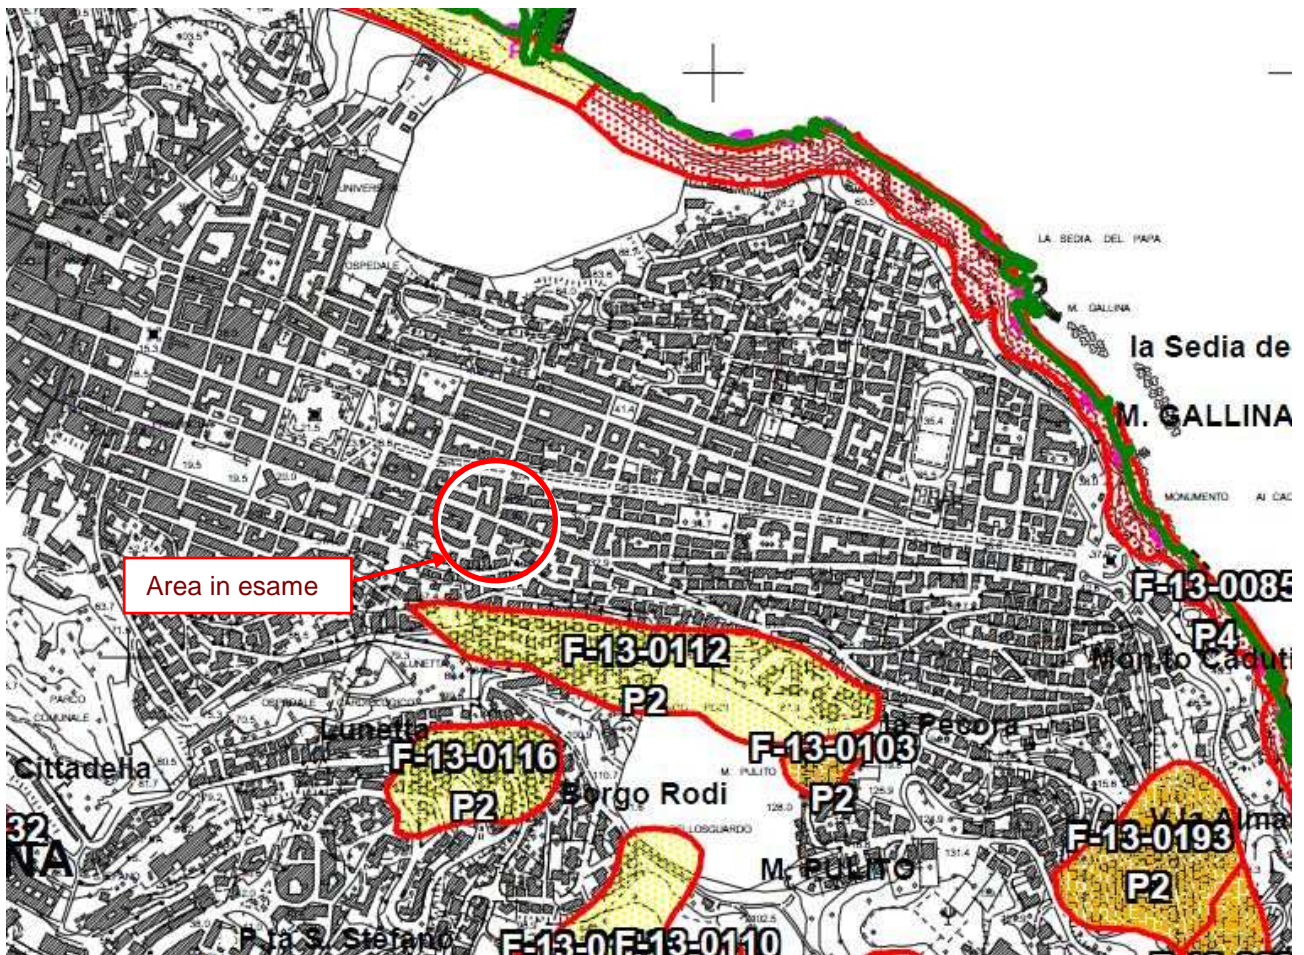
LA SEDIA DEL PAPA

M. GALLINA

la Sedia de

M. GALLINA

MONUMENTO AI CAC

UNIVERSITA

OSPEDALE

Area in esame

F-13-0085

P4

Monte Caduti

F-13-0112

P2

la Pecora

F-13-0103

P2

LUNETTA

PARCO COMUNALE

Lunetta

F-13-0116

P2

Cittadella

Borgo Rodi

M. PULITO

BELLOSGUARDO

M. PULITO

V. le Alma

F-13-0193

P2

32

NA

P.za S. Stefano

F-13-0 F-13-0110